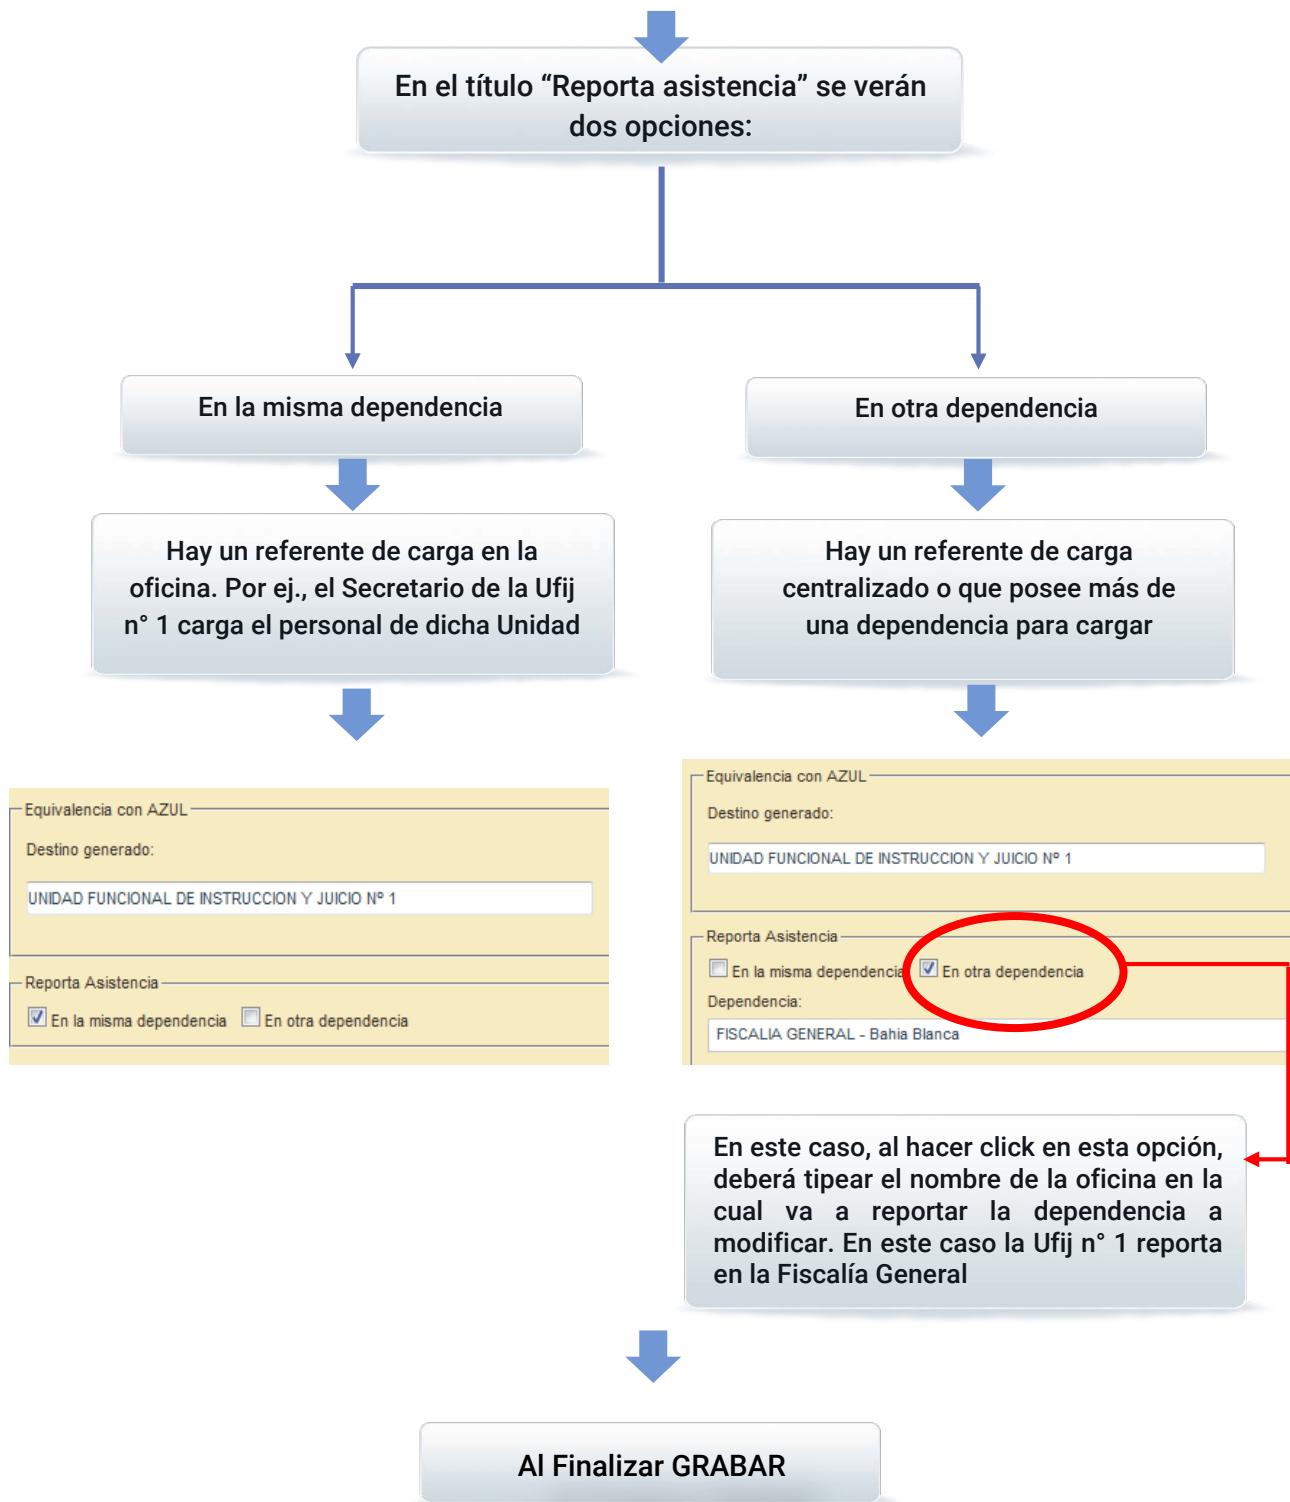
En el título “Reporta asistencia” se verán dos opciones:

En la misma dependencia

En otra dependencia

Hay un referente de carga en la oficina. Por ej., el Secretario de la Ufij n° 1 carga el personal de dicha Unidad

Hay un referente de carga centralizado o que posee más de una dependencia para cargar

Equivalencia con AZUL
Destino generado:
UNIDAD FUNCIONAL DE INSTRUCCION Y JUICIO Nº 1
Reporta Asistencia
En la misma dependencia En otra dependencia

Equivalencia con AZUL
Destino generado:
UNIDAD FUNCIONAL DE INSTRUCCION Y JUICIO Nº 1
Reporta Asistencia
En la misma dependencia En otra dependencia
Dependencia:
FISCALIA GENERAL - Bahia Blanca

En este caso, al hacer click en esta opción, deberá tipear el nombre de la oficina en la cual va a reportar la dependencia a modificar. En este caso la Ufij n° 1 reporta en la Fiscalía General

Al Finalizar GRABAR